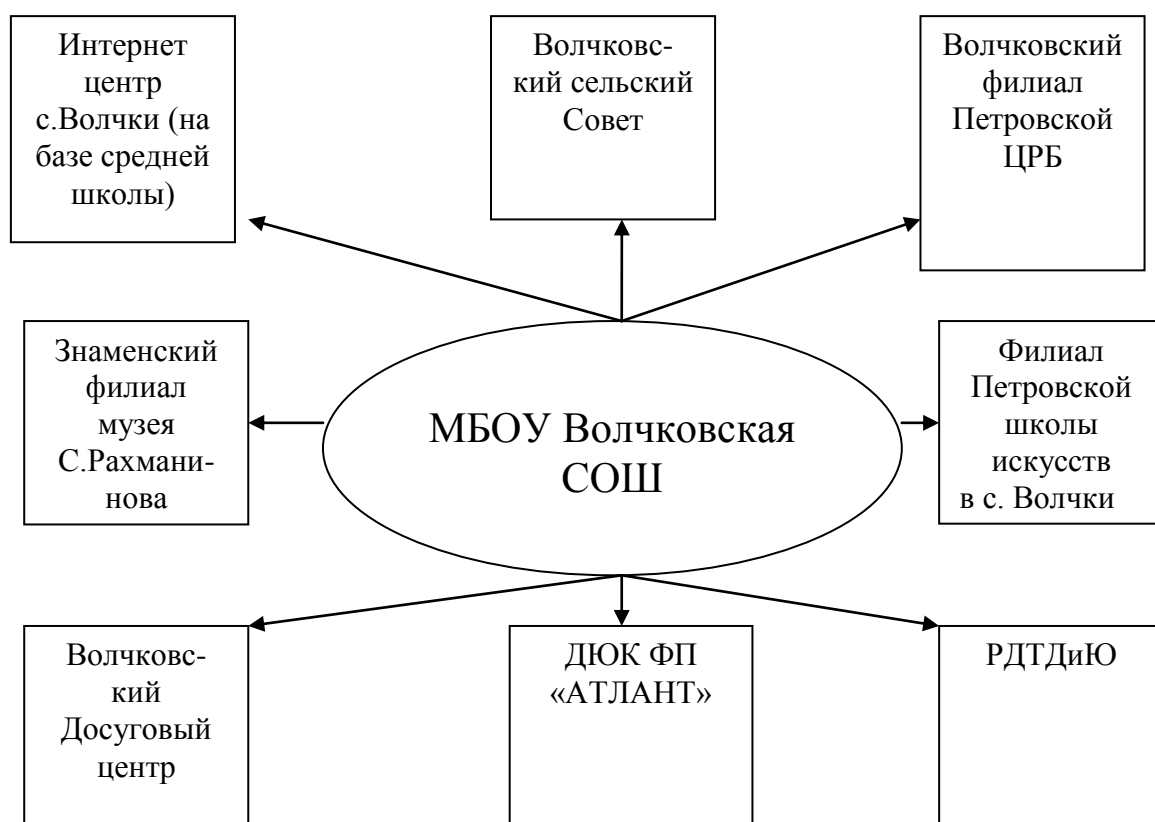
Интернет центр с.Волчки (на базе средней школы)

Волчковский сельский Совет

Волчковский филиал Петровской ЦРБ

Знаменский филиал музея С.Рахманинова

МБОУ Волчковская СОШ

Филиал Петровской школы искусств в с. Волчки

Волчковский Досуговый центр

ДЮК ФП «АТЛАНТ»

РДТДиЮ